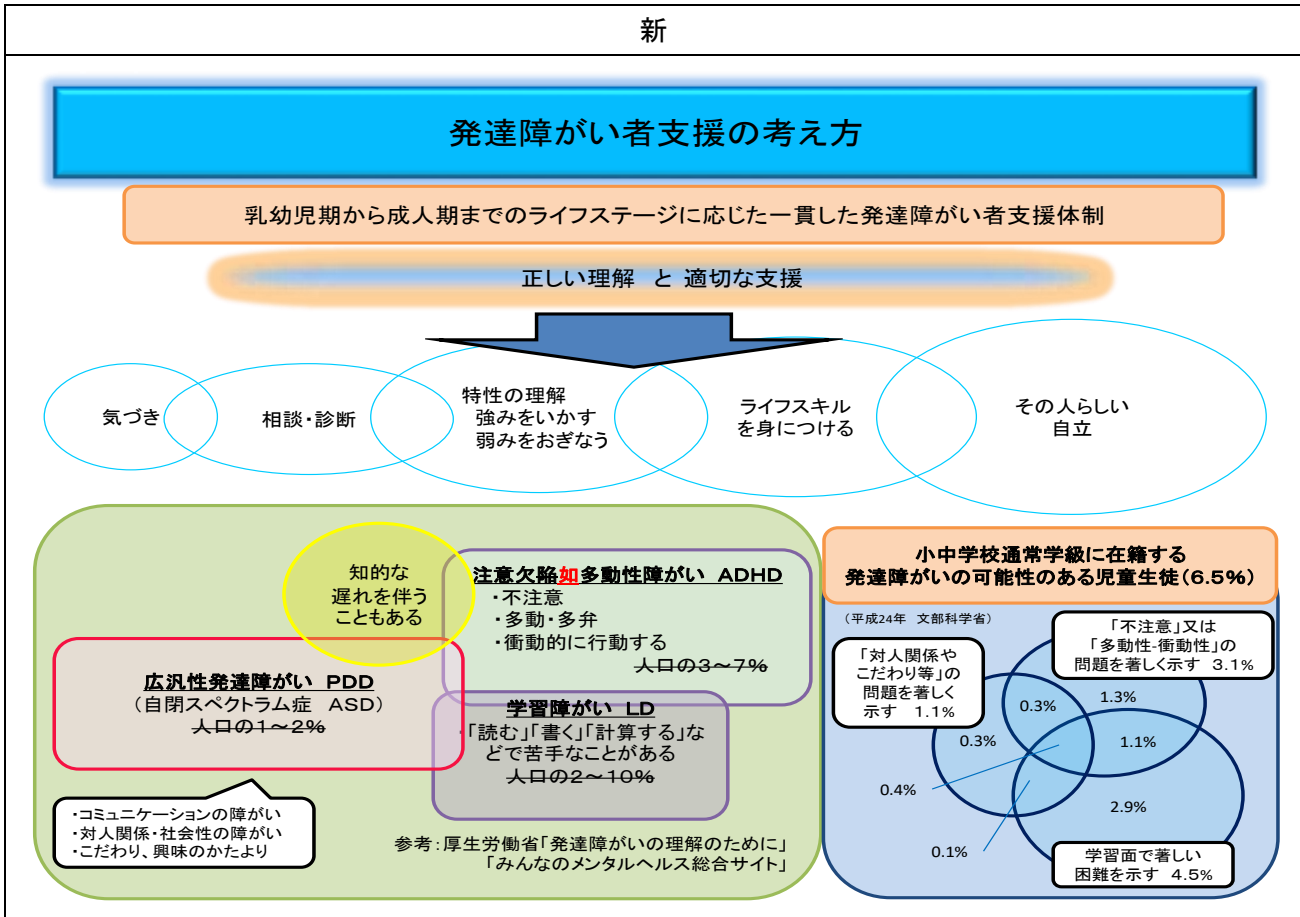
新

発達障がい者支援の考え方

乳幼児期から成人期までのライフステージに応じた一貫した発達障がい者支援体制

正しい理解　と 適切な支援

気づき

相談・診断

特性の理解
強みをいかす
弱みをおぎなう

ライフスキル
を身につける

その人らしい
自立

知的な
遅れを伴う
こともある

注意欠陥如多動性障がい　ADHD
・不注意
・多動・多弁
・衝動的に行動する
~~人口の3～7%~~

広汎性発達障がい　PDD
（自閉スペクトラム症　ASD）
~~人口の1～2%~~

学習障がい　LD
「読む」「書く」「計算する」などで苦手なことがある
~~人口の2～10%~~

・コミュニケーションの障がい
・対人関係・社会性の障がい
・こだわり、興味のかたより

参考：厚生労働省「発達障がいの理解のために」
「みんなのメンタルヘルス総合サイト」

小中学校通常学級に在籍する
発達障がいの可能性のある児童生徒（6.5%）

（平成24年　文部科学省）

「対人関係や
こだわり等」の
問題を著しく
示す　1.1%

「不注意」又は
「多動性-衝動性」の
問題を著しく示す　3.1%

0.3%
1.3%
0.3%
1.1%
0.4%
2.9%
0.1%

学習面で著しい
困難を示す　4.5%